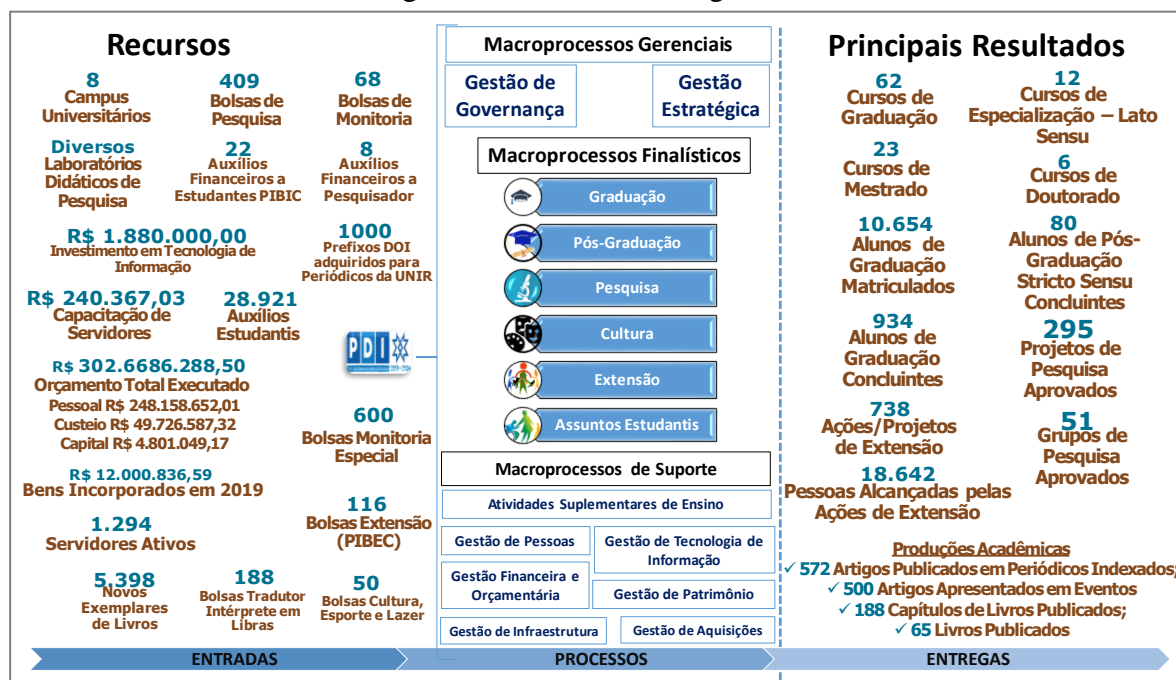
Recursos

8
Campus Universitários

409
Bolsas de Pesquisa

68
Bolsas de Monitoria

Diversos
Laboratórios Didáticos de Pesquisa

22
Auxílios Financeiros a Estudantes PIBIC

8
Auxílios Financeiros a Pesquisador

R$ 1.880.000,00
Investimento em Tecnologia de Informação

1000
Prefixos DOI adquiridos para Periódicos da UNIR

R$ 240.367,03
Capacitação de Servidores

28.921
Auxílios Estudantis

R$ 302.6686.288,50
Orçamento Total Executado
Pessoal R$ 248.158.652,01
Custeio R$ 49.726.587,32
Capital R$ 4.801.049,17

600
Bolsas Monitoria Especial

R$ 12.000.836,59
Bens Incorporados em 2019

116
Bolsas Extensão (PIBEC)

1.294
Servidores Ativos

5.398
Novos Exemplares de Livros

188
Bolsas Tradutor Intérprete em Libras

50
Bolsas Cultura, Esporte e Lazer

Macroprocessos Gerenciais
Gestão de Governança
Gestão Estratégica

Macroprocessos Finalísticos
Graduação
Pós-Graduação
Pesquisa
Cultura
Extensão
Assuntos Estudantis

PDI

Macroprocessos de Suporte
Atividades Suplementares de Ensino
Gestão de Pessoas
Gestão de Tecnologia de Informação
Gestão Financeira e Orçamentária
Gestão de Patrimônio
Gestão de Infraestrutura
Gestão de Aquisições

Principais Resultados

62
Cursos de Graduação

12
Cursos de Especialização – Lato Sensu

23
Cursos de Mestrado

6
Cursos de Doutorado

10.654
Alunos de Graduação Matriculados

80
Alunos de Pós-Graduação Stricto Sensu Concluintes

934
Alunos de Graduação Concluintes

295
Projetos de Pesquisa Aprovados

738
Ações/Projetos de Extensão

51
Grupos de Pesquisa Aprovados

18.642
Pessoas Alcançadas pelas Ações de Extensão

Produções Acadêmicas
✓ 572 Artigos Publicados em Periódicos Indexados;
✓ 500 Artigos Apresentados em Eventos
✓ 188 Capítulos de Livros Publicados;
✓ 65 Livros Publicados

ENTRADAS
PROCESSOS
ENTREGAS